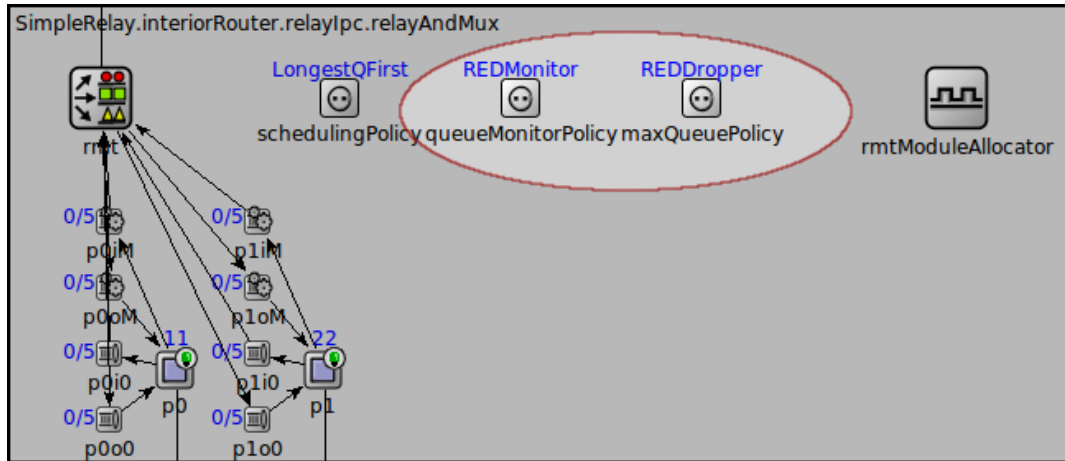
SimpleRelay.interiorRouter.relayIpc.relayAndMux

rmt

LongestQFirst
schedulingPolicy

REDMonitor
queueMonitorPolicy

REDDropper
maxQueuePolicy

rmtModuleAllocator

0/5
p0iM

0/5
p1iM

0/5
p0oM

0/5
p1oM

0/5
p0i0

11
p0

0/5
p1i0

22
p1

0/5
p0o0

0/5
p1o0